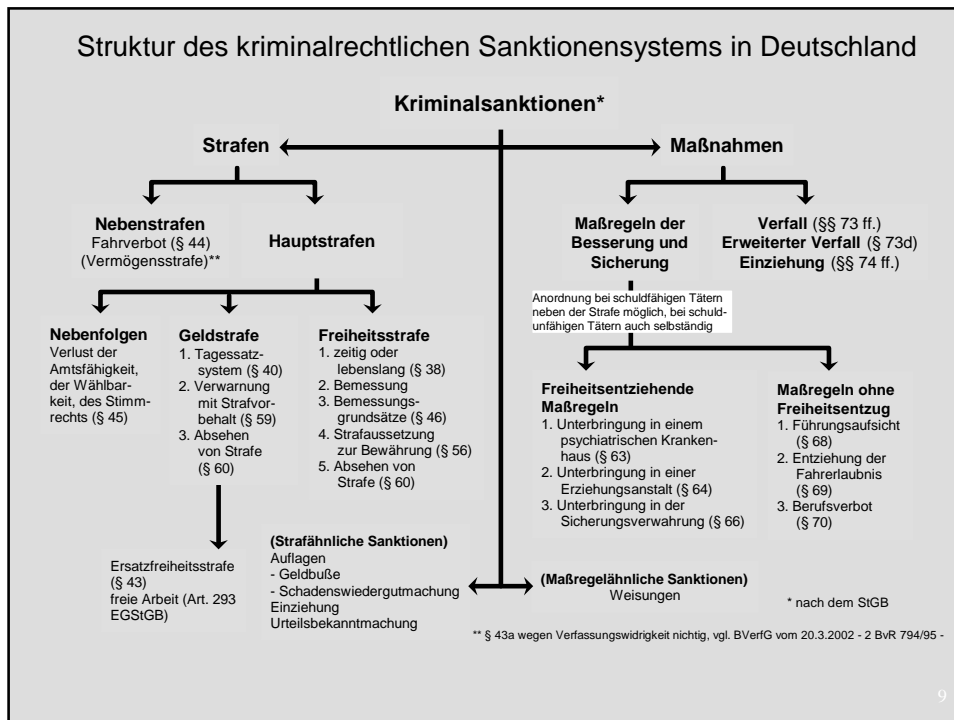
Struktur des kriminalrechtlichen Sanktionensystems in Deutschland

Kriminalsanktionen*

Strafen

Maßnahmen

Nebenstrafen
Fahrverbot (§ 44)
(Vermögensstrafe)**

Hauptstrafen

Maßregeln der Besserung und Sicherung

Verfall (§§ 73 ff.)
Erweiterter Verfall (§ 73d)
Einziehung (§§ 74 ff.)

Anordnung bei schuldfähigen Tätern neben der Strafe möglich, bei schuldunfähigen Tätern auch selbständig

Nebenfolgen
Verlust der Amtsfähigkeit, der Wählbarkeit, des Stimmrechts (§ 45)

Geldstrafe
1. Tagessatzsystem (§ 40)
2. Verwarnung mit Strafvorbehalt (§ 59)
3. Absehen von Strafe (§ 60)

Freiheitsstrafe
1. zeitig oder lebenslang (§ 38)
2. Bemessung
3. Bemessungsgrundsätze (§ 46)
4. Strafaussetzung zur Bewährung (§ 56)
5. Absehen von Strafe (§ 60)

Freiheitsentziehende Maßregeln
1. Unterbringung in einem psychiatrischen Krankenhaus (§ 63)
2. Unterbringung in einer Erziehungsanstalt (§ 64)
3. Unterbringung in der Sicherungsverwahrung (§ 66)

Maßregeln ohne Freiheitsentzug
1. Führungsaufsicht (§ 68)
2. Entziehung der Fahrerlaubnis (§ 69)
3. Berufsverbot (§ 70)

Ersatzfreiheitsstrafe (§ 43)
freie Arbeit (Art. 293 EGStGB)

(Strafähnliche Sanktionen)
Auflagen
- Geldbuße
- Schadenswiedergutmachung
Einziehung
Urteilsbekanntmachung

(Maßregelähnliche Sanktionen)
Weisungen

* nach dem StGB

** § 43a wegen Verfassungswidrigkeit nichtig, vgl. BVerfG vom 20.3.2002 - 2 BvR 794/95 -

9